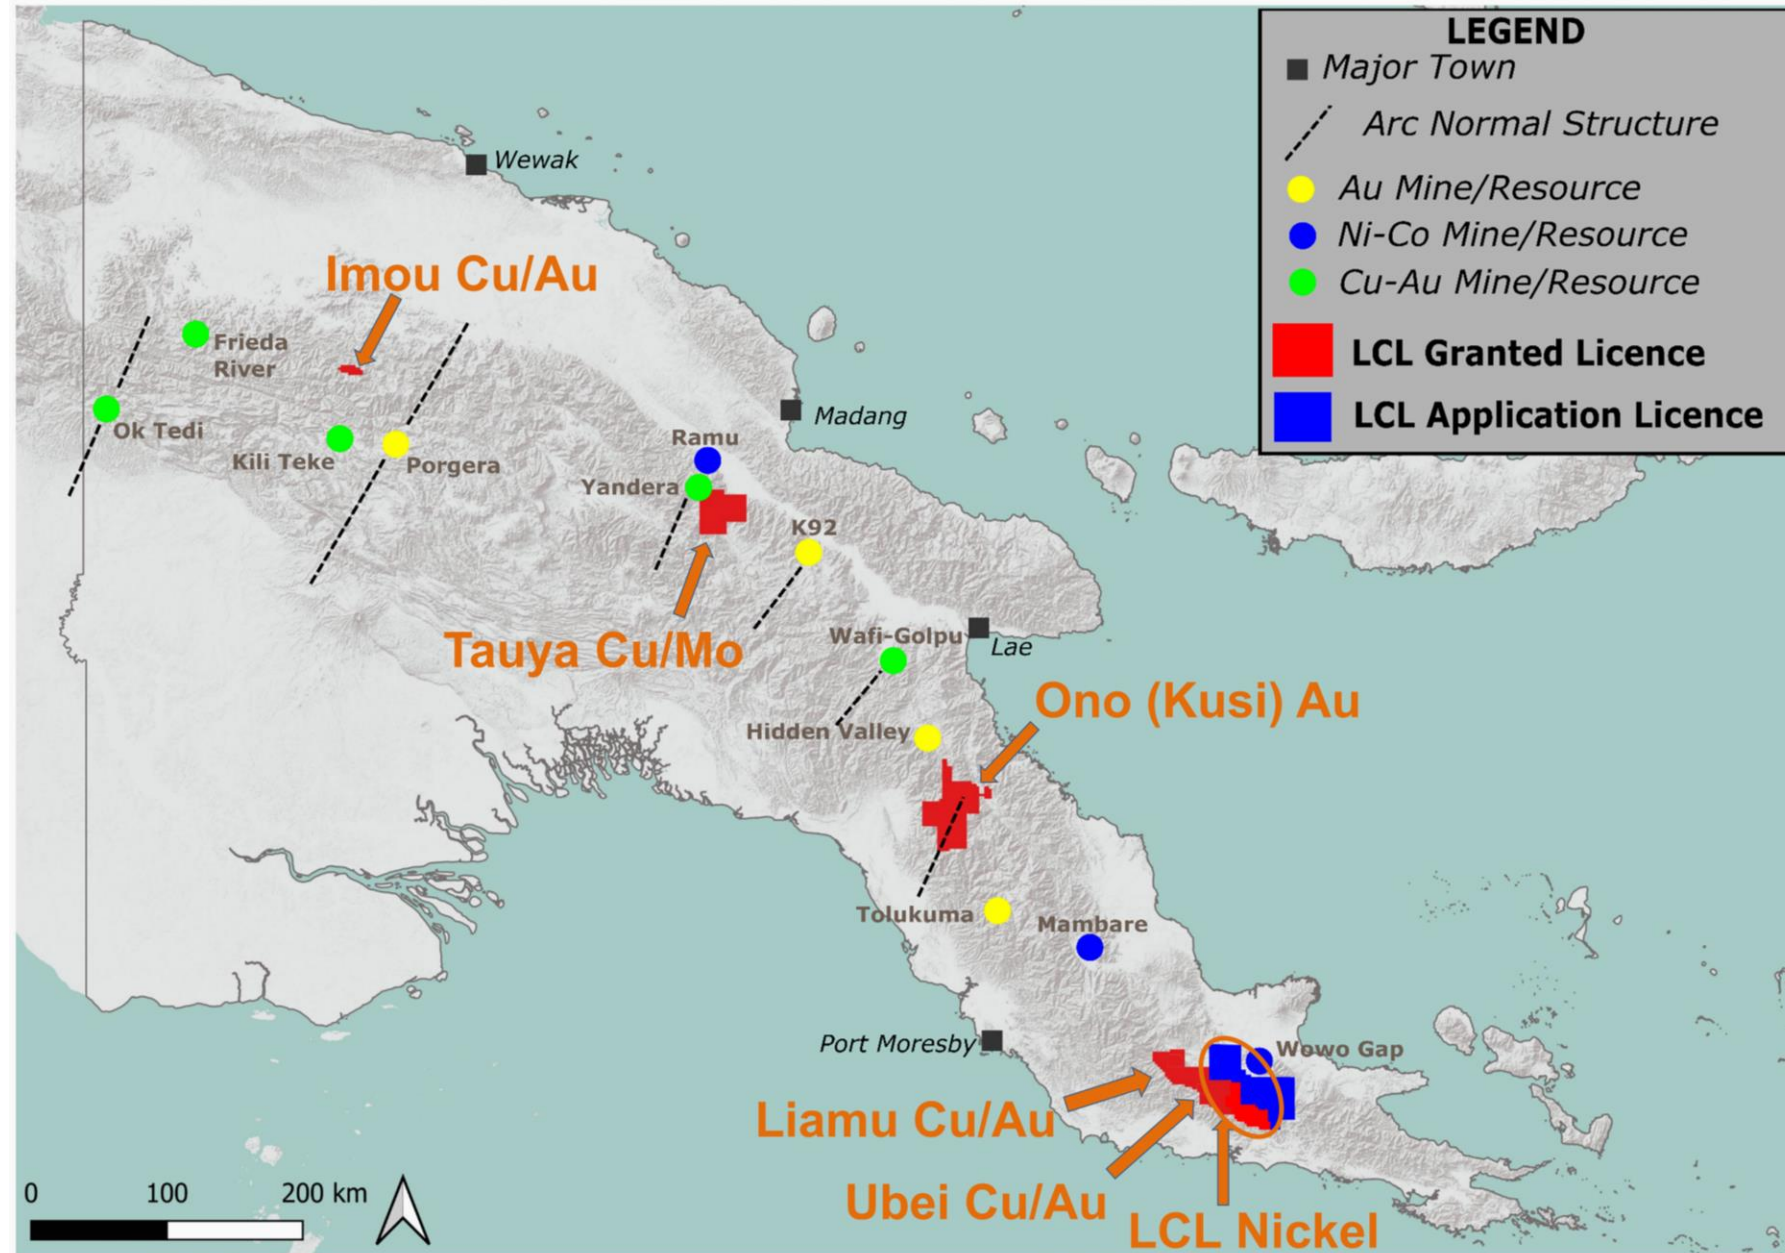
LEGEND
Major Town
Arc Normal Structure
Au Mine/Resource
Ni-Co Mine/Resource
Cu-Au Mine/Resource
LCL Granted Licence
LCL Application Licence

Wewak
Imou Cu/Au
Frieda River
Ok Tedi
Kili Teke
Porgera
Madang
Ramu
Yandera
K92
Tauya Cu/Mo
Wafi-Golpu
Lae
Ono (Kusi) Au
Hidden Valley
Tolukuma
Mambare
Port Moresby
Wowo Gap
Liamu Cu/Au
Ubei Cu/Au
LCL Nickel

0 100 200 km